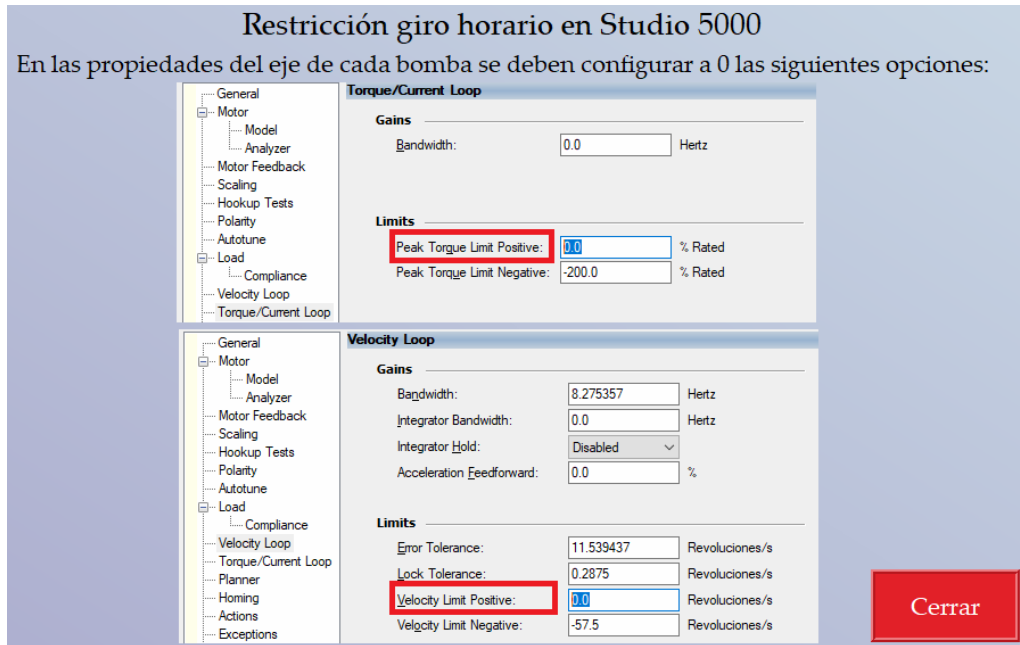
Restricción giro horario en Studio 5000

En las propiedades del eje de cada bomba se deben configurar a 0 las siguientes opciones:

General
Motor
Model
Analyzer
Motor Feedback
Scaling
Hookup Tests
Polarity
Autotune
Load
Compliance
Velocity Loop
Torque/Current Loop

Torque/Current Loop

Gains

Bandwidth: 0.0 Hertz

Limits

Peak Torque Limit Positive: 0.0 % Rated
Peak Torque Limit Negative: -200.0 % Rated

General
Motor
Model
Analyzer
Motor Feedback
Scaling
Hookup Tests
Polarity
Autotune
Load
Compliance
Velocity Loop
Torque/Current Loop
Planner
Homing
Actions
Exceptions

Velocity Loop

Gains

Bandwidth: 8.275357 Hertz
Integrator Bandwidth: 0.0 Hertz
Integrator Hold: Disabled
Acceleration Feedforward: 0.0 %

Limits

Error Tolerance: 11.539437 Revoluciones/s
Lock Tolerance: 0.2875 Revoluciones/s
Velocity Limit Positive: 0.0 Revoluciones/s
Velocity Limit Negative: -57.5 Revoluciones/s

Cerrar